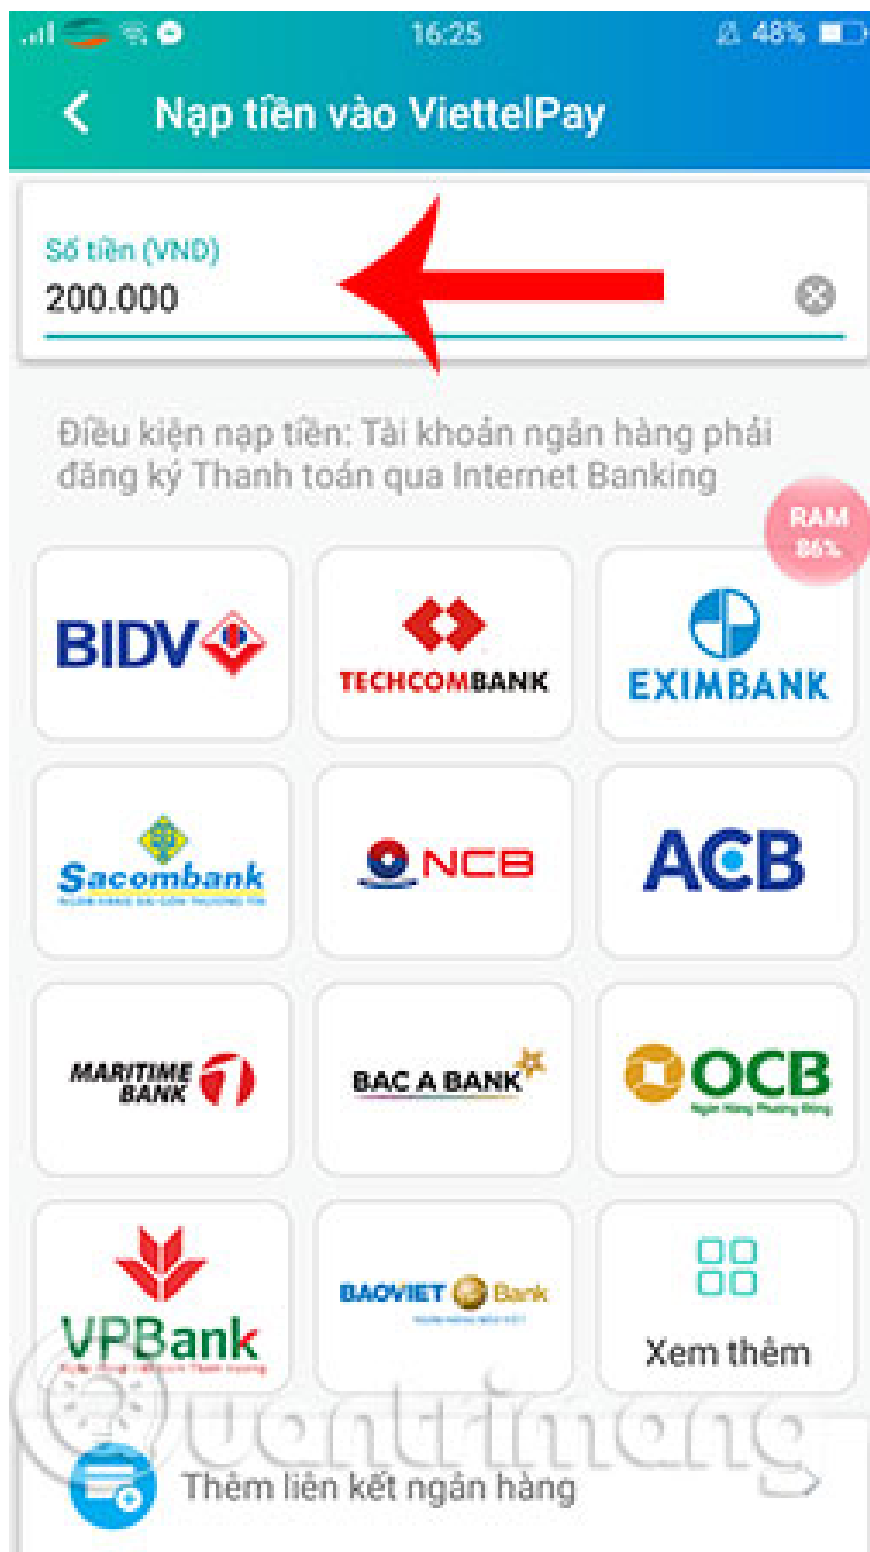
16:25 48%

Nạp tiền vào ViettelPay

Số tiền (VNĐ)
200.000

Điều kiện nạp tiền: Tài khoản ngân hàng phải đăng ký Thanh toán qua Internet Banking

RAM 86%

BIDV

TECHCOMBANK

EXIMBANK

Sacombank

NCB

ACB

MARITIME BANK

BAC A BANK

OCB
Ngân Hàng Phương Đông

VPBank

BAOVIET Bank

Xem thêm

Thêm liên kết ngân hàng

Quantrimang